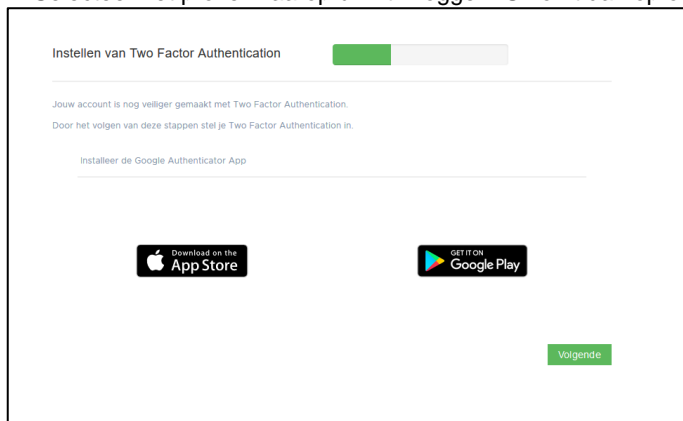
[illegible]

Instellen van Two Factor Authentication

Jouw account is nog veiliger gemaakt met Two Factor Authentication.

Door het volgen van deze stappen stel je Two Factor Authentication in.

Installeer de Google Authenticator App

Download on the App Store

GET IT ON Google Play

Volgende